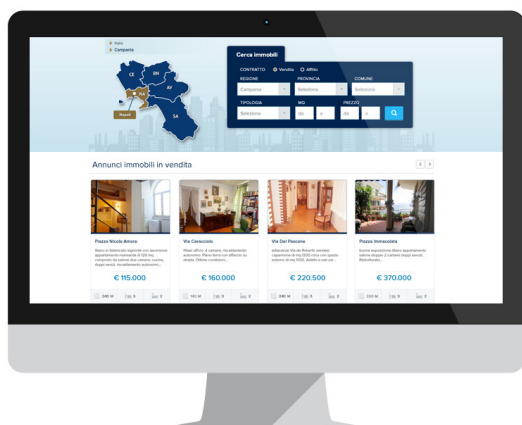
Italia
Campania

CE
BN
NA
AV
SA
Napoli

Cerca immobili
CONTRATTO Vendita Affitto
REGIONE
Campania
PROVINCIA
Seleziona
COMUNE
Seleziona
TIPOLOGIA
Seleziona
MQ
da a
PREZZO
da a

Annunci immobili in vendita

Piazza Nicola Amore
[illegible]
€ 115.000

Via Caracciolo
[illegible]
€ 160.000

Via Dei Pascone
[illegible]
€ 220.500

Piazza Immacolata
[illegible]
€ 370.000